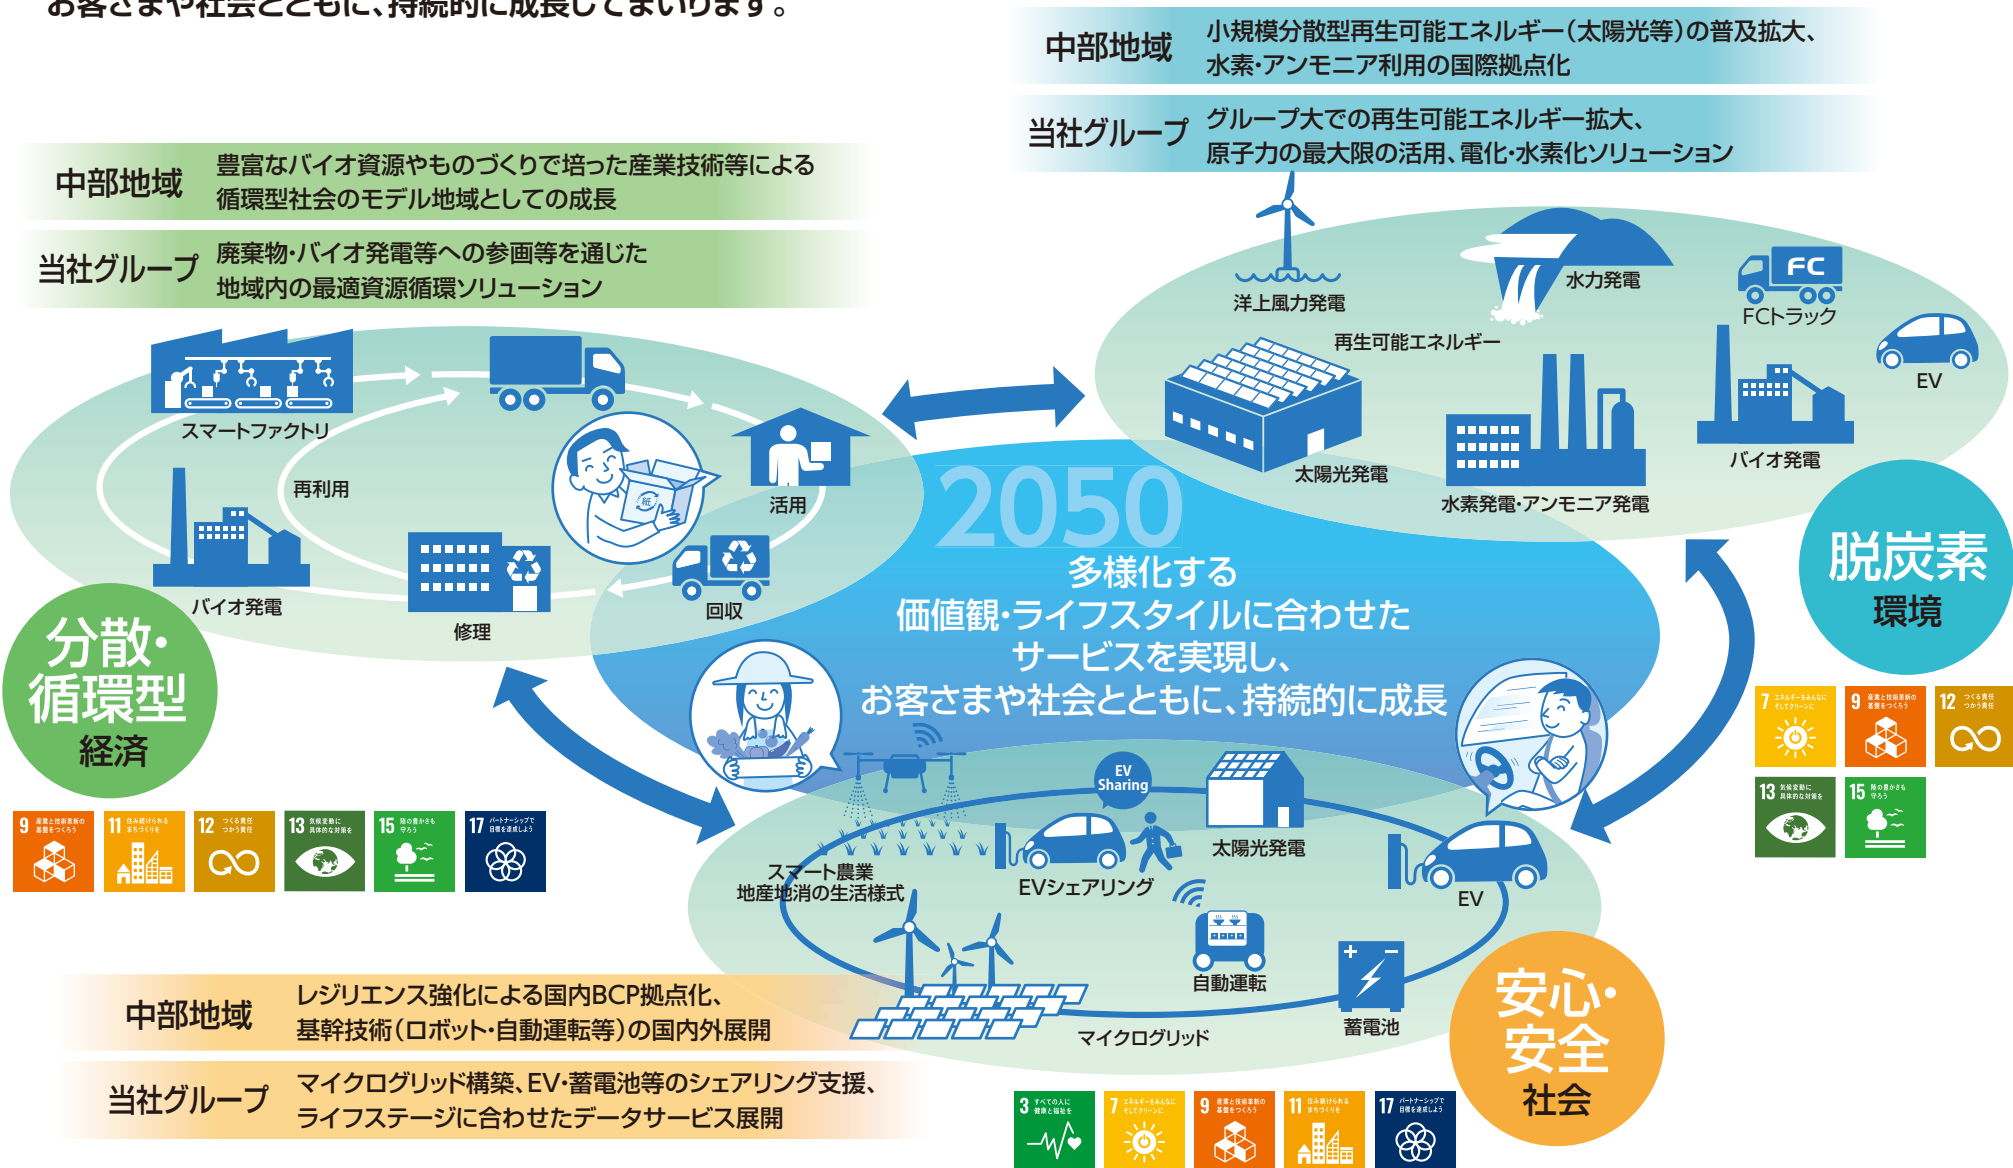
お客さまや社会とともに、持続的に成長してまいります。

中部地域 小規模分散型再生可能エネルギー（太陽光等）の普及拡大、水素・アンモニア利用の国際拠点化

当社グループ グループ大での再生可能エネルギー拡大、原子力の最大限の活用、電化・水素化ソリューション

中部地域 豊富なバイオ資源やものづくりで培った産業技術等による循環型社会のモデル地域としての成長

当社グループ 廃棄物・バイオ発電等への参画等を通じた地域内の最適資源循環ソリューション

洋上風力発電
水力発電
FC
FCトラック
再生可能エネルギー
EV
太陽光発電
水素発電・アンモニア発電
バイオ発電

スマートファクトリ
再利用
活用
バイオ発電
修理
回収

2050
多様化する価値観・ライフスタイルに合わせたサービスを実現し、お客さまや社会とともに、持続的に成長

脱炭素 環境

分散・循環型 経済

EV Sharing
太陽光発電
スマート農業 地産地消の生活様式
EVシェアリング
EV
自動運転
蓄電池
マイクログリッド

安心・安全 社会

中部地域 レジリエンス強化による国内BCP拠点化、基幹技術（ロボット・自動運転等）の国内外展開

当社グループ マイクログリッド構築、EV・蓄電池等のシェアリング支援、ライフステージに合わせたデータサービス展開

9 産業と技術革新の基盤をつくろう
11 住み続けられるまちづくりを
12 つくる責任 つかう責任
13 気候変動に具体的な対策を
15 陸の豊かさも守ろう
17 パートナーシップで目標を達成しよう

7 エネルギーをみんなに そしてクリーンに
9 産業と技術革新の基盤をつくろう
12 つくる責任 つかう責任
13 気候変動に具体的な対策を
15 陸の豊かさも守ろう

3 すべての人に健康と福祉を
7 エネルギーをみんなに そしてクリーンに
9 産業と技術革新の基盤をつくろう
11 住み続けられるまちづくりを
17 パートナーシップで目標を達成しよう